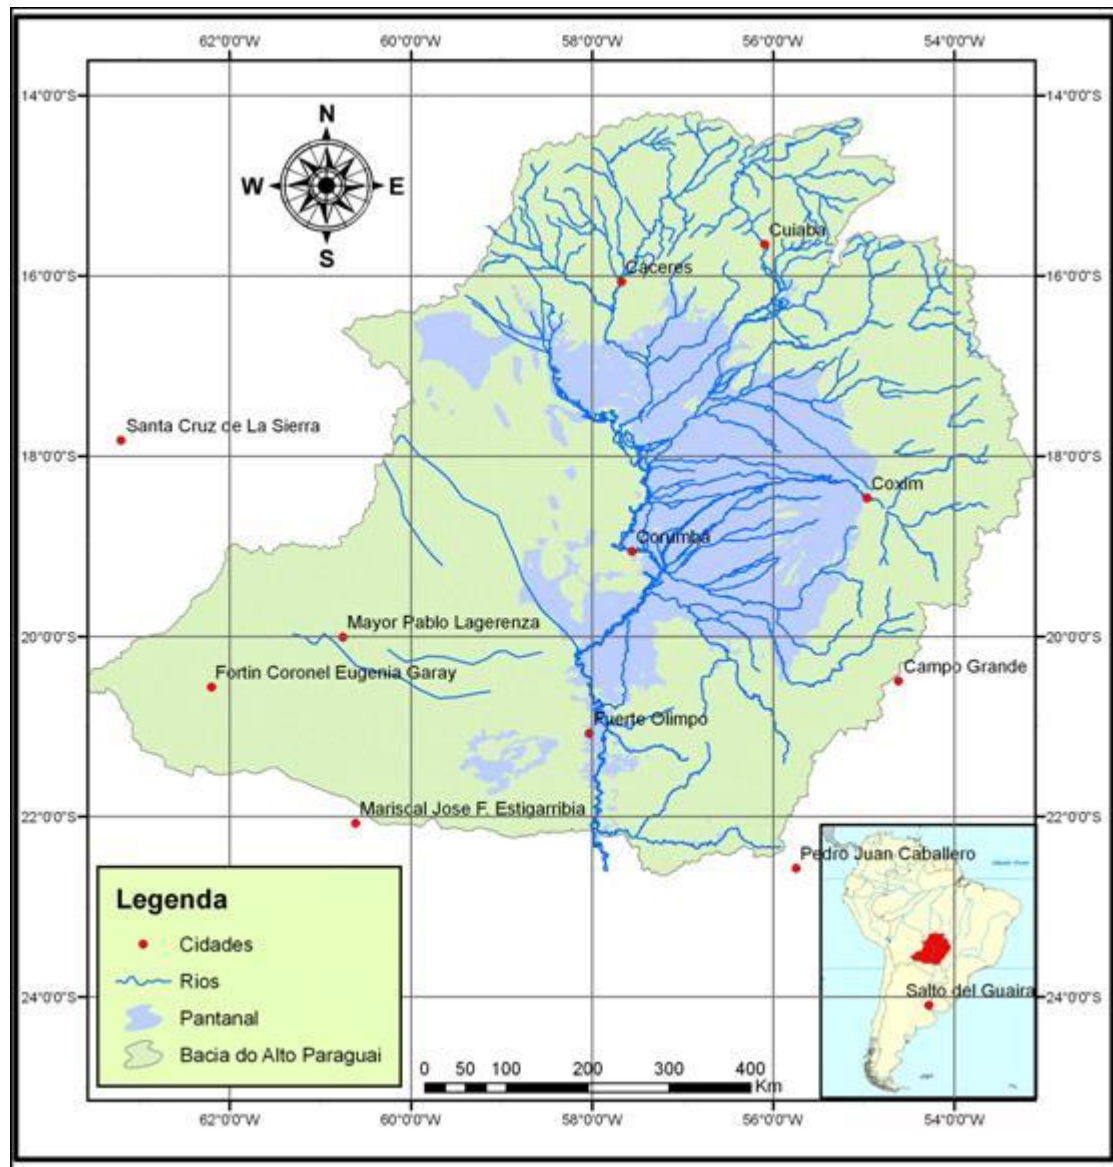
62°0'0"W 60°0'0"W 58°0'0"W 56°0'0"W 54°0'0"W

14°0'0"S 14°0'0"S

N
W E
S

Cuiaba
Caceres

16°0'0"S 16°0'0"S

Santa Cruz de La Sierra

18°0'0"S 18°0'0"S

Coxim

Corumba

Mayor Pablo Lagerenza

20°0'0"S 20°0'0"S

Campo Grande

Fortin Coronel Eugenia Garay

Puerte Olimpo

Mariscal Jose F. Estigarribia

22°0'0"S 22°0'0"S

Pedro Juan Caballero

Legenda
Cidades
Rios
Pantanal
Bacia do Alto Paraguai

24°0'0"S Salto del Guaira 24°0'0"S

0 50 100 200 300 400
Km

62°0'0"W 60°0'0"W 58°0'0"W 56°0'0"W 54°0'0"W